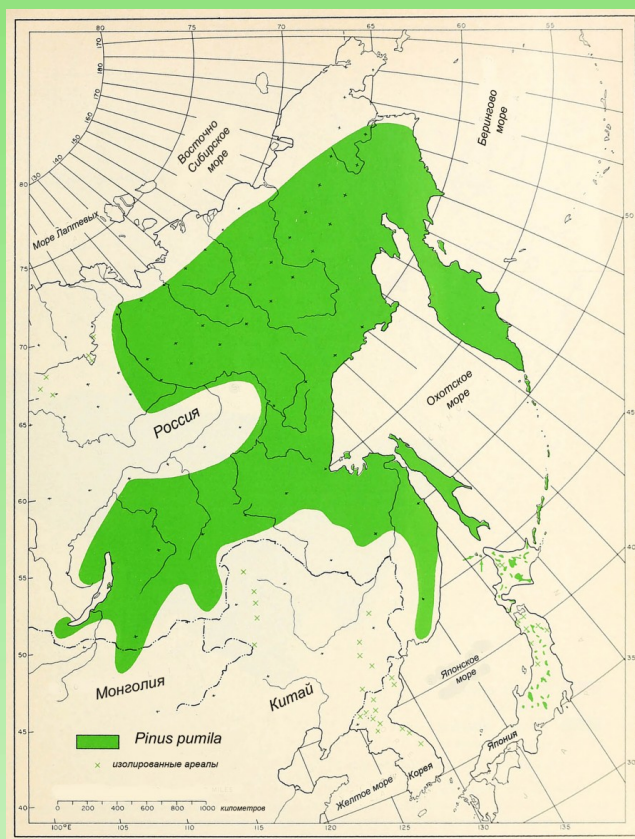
80
75
70
65
60
55
170
180
170
160
150
140
130
Восточно Сибирское море
Берингово море
Море Лаптевых
80
75
70
65
60
55
50
45
40
50
45
40
35
30
Охотское море
Россия
Монголия
Китай
Японское море
Япония
Желтое море
Корея
Pinus pumila
изолированные ареалы
0 200 400 600 800 1000 километров
100°E
105
110
115
120
125
130
135